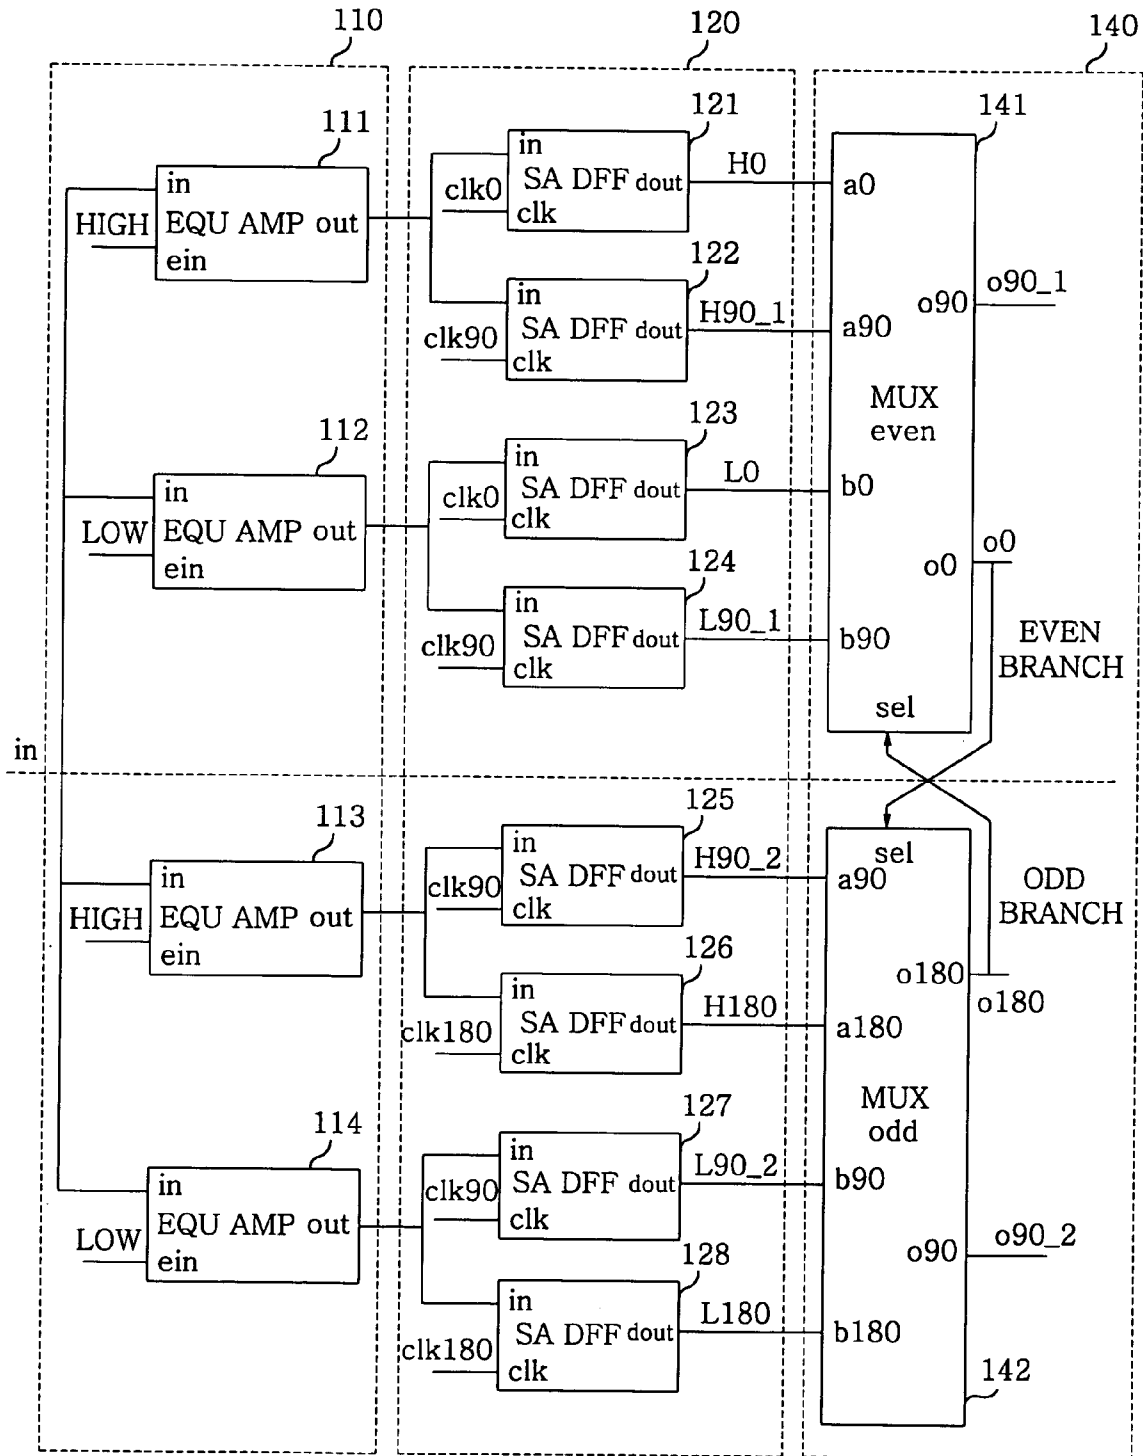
110
120
140
111
121
141
in
HIGH
EQU AMP out
ein
in
clk0
SA DFF dout
clk
H0
a0
122
in
clk90
SA DFF dout
clk
H90_1
a90
o90
o90_1
MUX
even
112
123
in
LOW
EQU AMP out
ein
in
clk0
SA DFF dout
clk
L0
b0
o0
o0
124
in
clk90
SA DFF dout
clk
L90_1
b90
EVEN
BRANCH
sel
in
113
125
in
HIGH
EQU AMP out
ein
in
clk90
SA DFF dout
clk
H90_2
sel
a90
ODD
BRANCH
126
in
clk180
SA DFF dout
clk
H180
a180
o180
o180
MUX
odd
114
127
in
LOW
EQU AMP out
ein
in
clk90
SA DFF dout
clk
L90_2
b90
o90
o90_2
128
in
clk180
SA DFF dout
clk
L180
b180
142